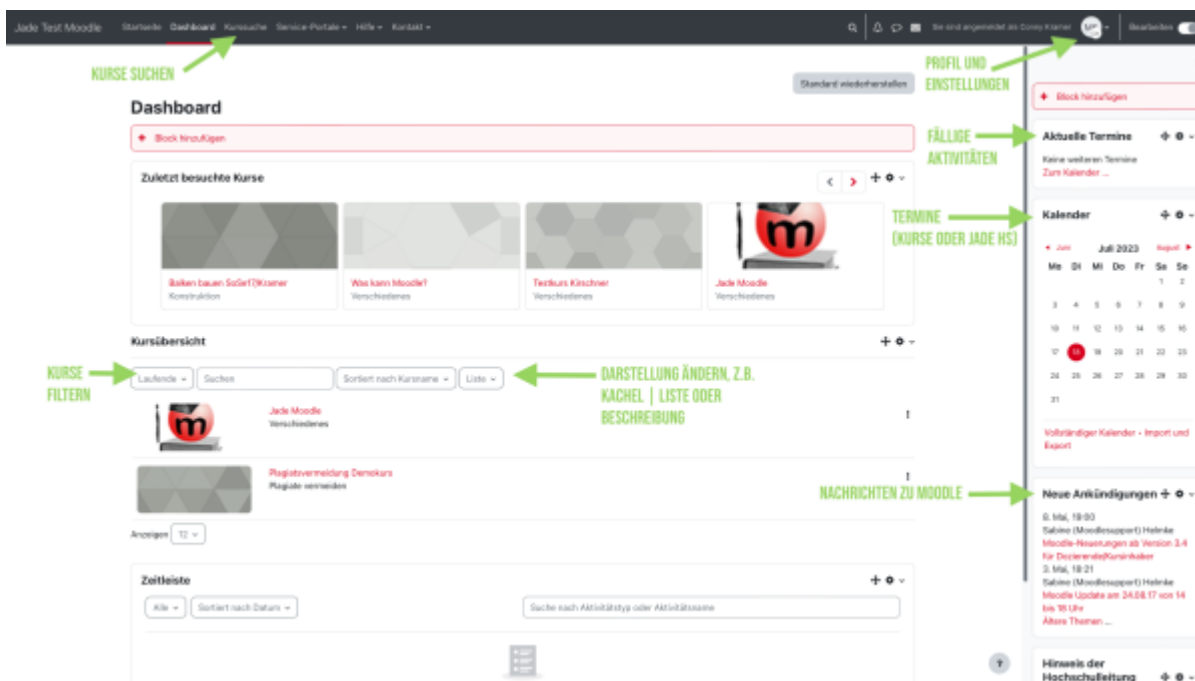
Jade Test Moodle Startseite Dashboard Kurssuche Service-Portale Hilfe Kontakt

Sie sind angemeldet als Conny Kramer

Bearbeiten

KURSE SUCHEN

PROFIL UND EINSTELLUNGEN

Standard wiederherstellen

Dashboard

Block hinzufügen

Zuletzt besuchte Kurse

Balken bauen SoSe17(Kramer
Konstruktion

Was kann Moodle?
Verschiedenes

Testkurs Kirschner
Verschiedenes

Jade Moodle
Verschiedenes

Kursübersicht

KURSE FILTERN

Laufende Suchen Sortiert nach Kursname Liste

DARSTELLUNG ÄNDERN, Z.B. KACHEL | LISTE ODER BESCHREIBUNG

Jade Moodle
Verschiedenes

Plagiatsvermeidung Demokurs
Plagiate vermeiden

Anzeigen 12

Zeitleiste

Alle Sortiert nach Datum Suche nach Aktivitätstyp oder Aktivitätsname

Block hinzufügen

FÄLLIGE AKTIVITÄTEN

Aktuelle Termine
Keine weiteren Termine
Zum Kalender ...

TERMINE (KURSE ODER JADE HS)

Kalender

Juni Juli 2023 August

| Mo | Di | Mi | Do | Fr | Sa | So |
|---|---|---|---|---|---|---|
| | | | | | 1 | 2 |
| 3 | 4 | 5 | 6 | 7 | 8 | 9 |
| 10 | 11 | 12 | 13 | 14 | 15 | 16 |
| 17 | 18 | 19 | 20 | 21 | 22 | 23 |
| 24 | 25 | 26 | 27 | 28 | 29 | 30 |
| 31 | | | | | | |

Vollständiger Kalender • Import und Export

NACHRICHTEN ZU MOODLE

Neue Ankündigungen
8. Mai, 10:03
Sabine (Moodlesupport) Helmke
Moodle-Neuerungen ab Version 3.4 für Dozierende/Kursinhaber
3. Mai, 18:21
Sabine (Moodlesupport) Helmke
Moodle Update am 24.08.17 von 14 bis 18 Uhr
Ältere Themen ...

Hinweis der Hochschulleitung